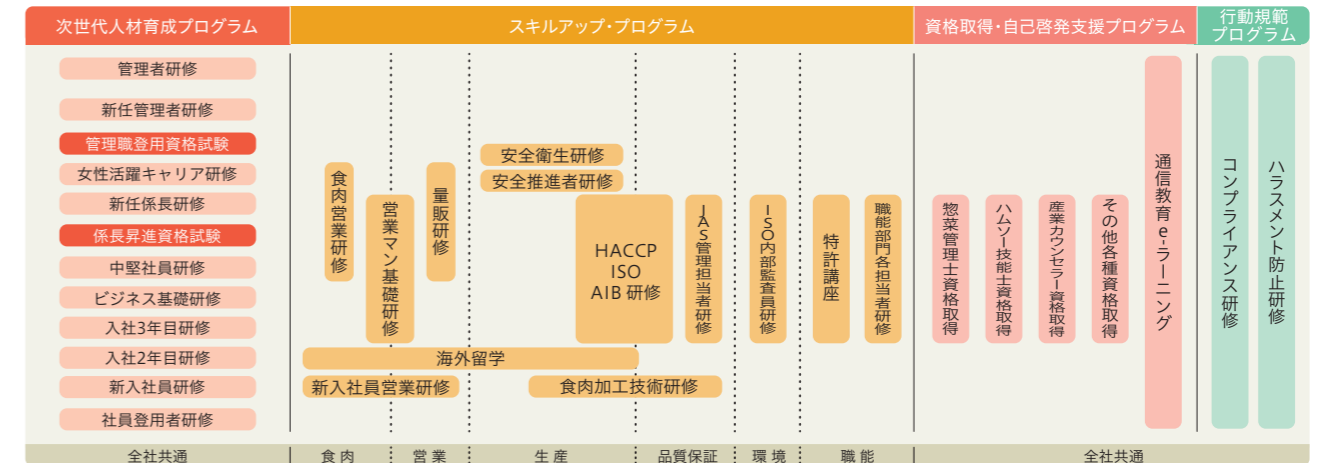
次世代人材育成プログラム

管理者研修
新任管理者研修
管理職登用資格試験
女性活躍キャリア研修
新任係長研修
係長昇進資格試験
中堅社員研修
ビジネス基礎研修
入社3年目研修
入社2年目研修
新入社員研修
社員登用者研修

全社共通

スキルアップ・プログラム

食肉営業研修
営業マン基礎研修
量販研修
安全衛生研修
安全推進者研修
HACCP ISO AIB 研修
JAS管理担当者研修
ISO内部監査員研修
特許講座
職能部門各担当者研修
海外留学
新入社員営業研修
食肉加工技術研修

食肉
営業
生産
品質保証
環境
職能

資格取得・自己啓発支援プログラム

惣菜管理士資格取得
ハムソー技能士資格取得
産業カウンセラー資格取得
その他各種資格取得
通信教育e-ラーニング

全社共通

行動規範プログラム

コンプライアンス研修
ハラスメント防止研修